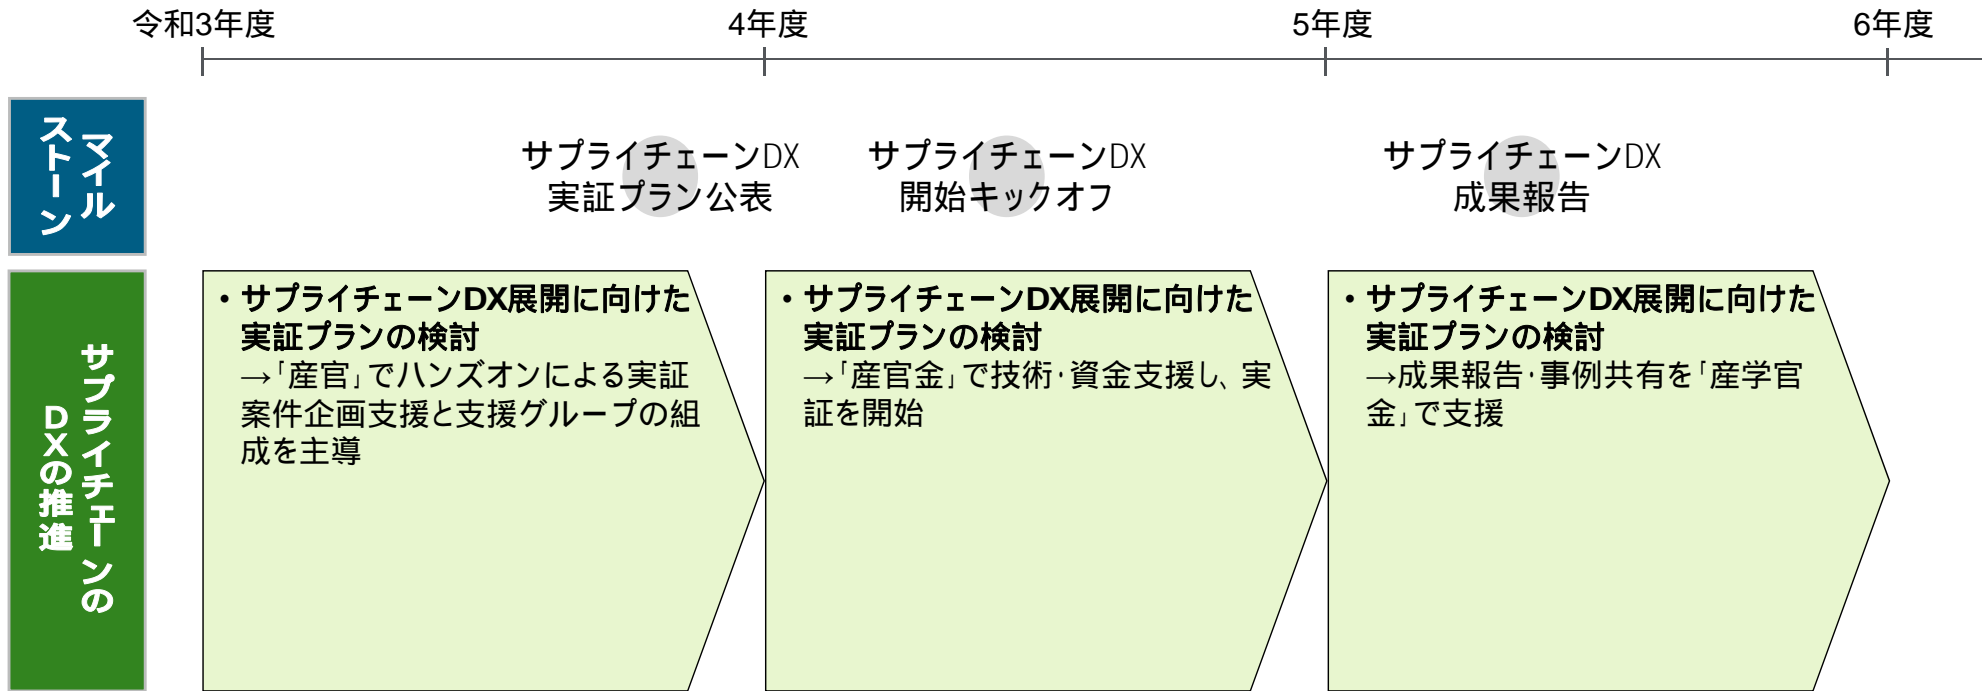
令和3年度 4年度 5年度 6年度

マイルストーン

サプライチェーンDX
実証プラン公表

サプライチェーンDX
開始キックオフ

サプライチェーンDX
成果報告

サプライチェーンのDXの推進

• サプライチェーンDX展開に向けた実証プランの検討
→「産官」でハンズオンによる実証案件企画支援と支援グループの組成を主導

• サプライチェーンDX展開に向けた実証プランの検討
→「産官金」で技術･資金支援し、実証を開始

• サプライチェーンDX展開に向けた実証プランの検討
→成果報告･事例共有を「産学官金」で支援